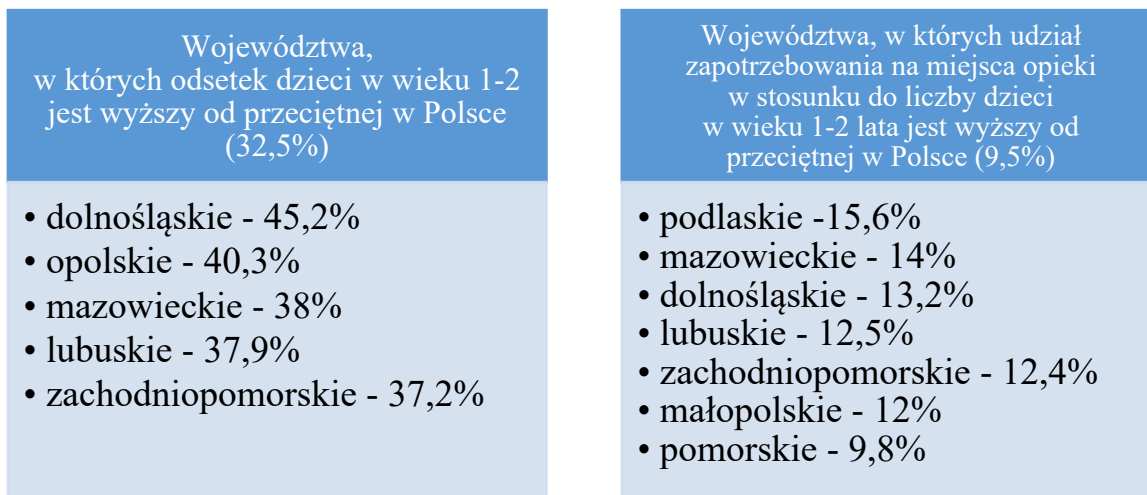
Województwa, w których odsetek dzieci w wieku 1-2 jest wyższy od przeciętnej w Polsce (32,5%)

• dolnośląskie - 45,2%
• opolskie - 40,3%
• mazowieckie - 38%
• lubuskie - 37,9%
• zachodniopomorskie - 37,2%

Województwa, w których udział zapotrzebowania na miejsca opieki w stosunku do liczby dzieci w wieku 1-2 lata jest wyższy od przeciętnej w Polsce (9,5%)

• podlaskie -15,6%
• mazowieckie - 14%
• dolnośląskie - 13,2%
• lubuskie - 12,5%
• zachodniopomorskie - 12,4%
• małopolskie - 12%
• pomorskie - 9,8%